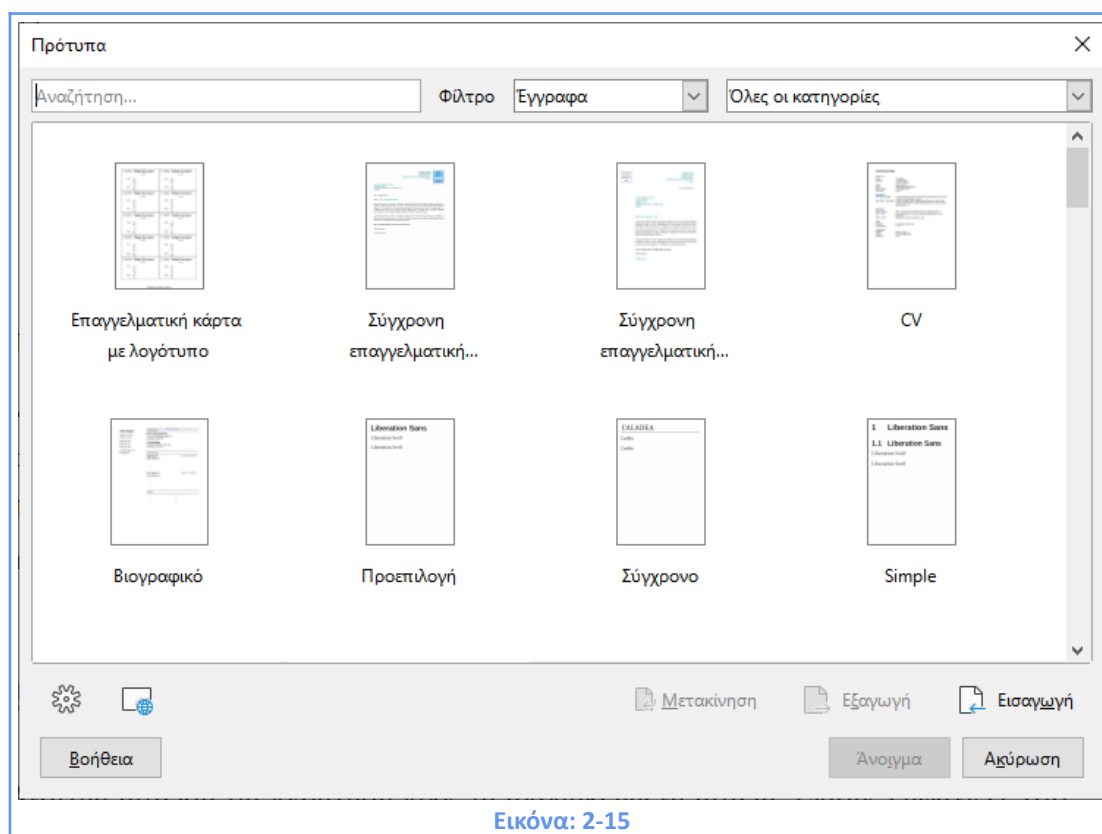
Πρότυπα

Αναζήτηση...

Φίλτρο Έγγραφα

Όλες οι κατηγορίες

Επαγγελματική κάρτα με λογότυπο

Σύγχρονη επαγγελματική...

Σύγχρονη επαγγελματική...

CV

Liberation Sans
Liberation Serif
Liberation Serif

CALADEA
Carlito
Carlito

1 Liberation Sans
1.1 Liberation Sans
Liberation Serif
Liberation Serif

Βιογραφικό

Προεπιλογή

Σύγχρονο

Simple

Μετακίνηση

Εξαγωγή

Εισαγωγή

Βοήθεια

Άνοιγμα

Ακύρωση

Εικόνα: 2-15